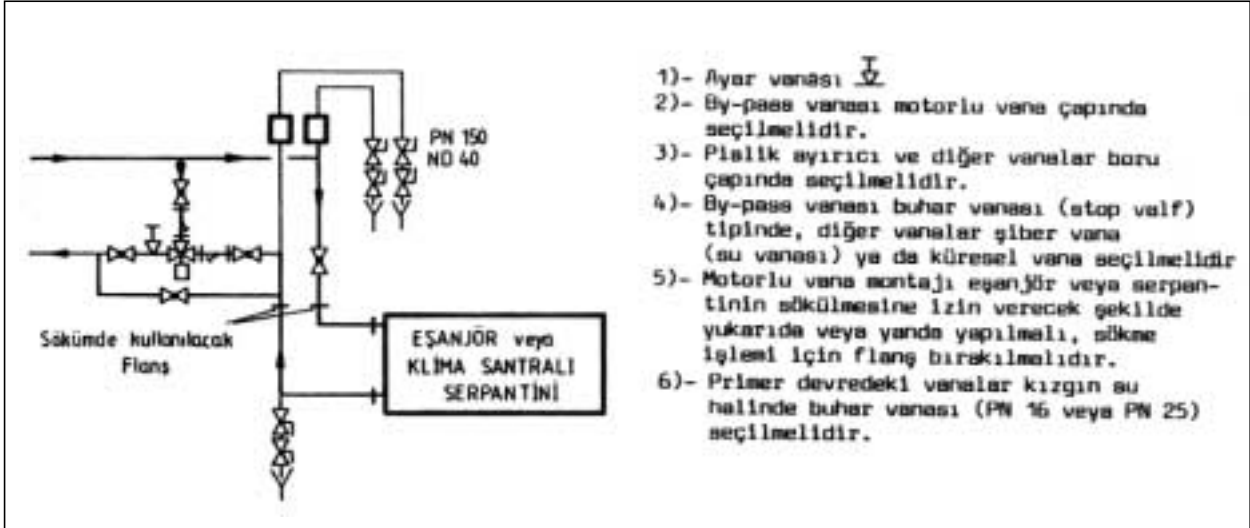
PN 150
ND 40

Sökümde kullanılacak Flanş

EŞANJÖR veya KLİMA SANTRALI SERPANTİNİ

1)- Ayar vanası

2)- By-pass vanası motorlu vana çapında seçilmelidir.

3)- Pislik ayırıcı ve diğer vanalar boru çapında seçilmelidir.

4)- By-pass vanası buhar vanası (stop valf) tipinde, diğer vanalar şiber vana (su vanası) ya da küresel vana seçilmelidir

5)- Motorlu vana montajı eşanjör veya serpantinin sökülmesine izin verecek şekilde yukarıda veya yanda yapılmalı, sökme işlemi için flanş bırakılmalıdır.

6)- Primer devredeki vanalar kızgın su halinde buhar vanası (PN 16 veya PN 25) seçilmelidir.